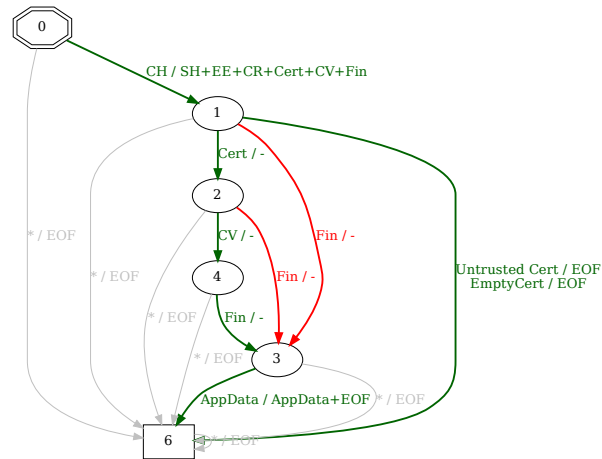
0

CH / SH+EE+CR+Cert+CV+Fin

1

Cert / -

2

CV / -

4

Fin / -

3

Fin / -

Fin / -

Untrusted Cert / EOF
EmptyCert / EOF

* / EOF

* / EOF

* / EOF

* / EOF

AppData / AppData+EOF

* / EOF

6

* / EOF